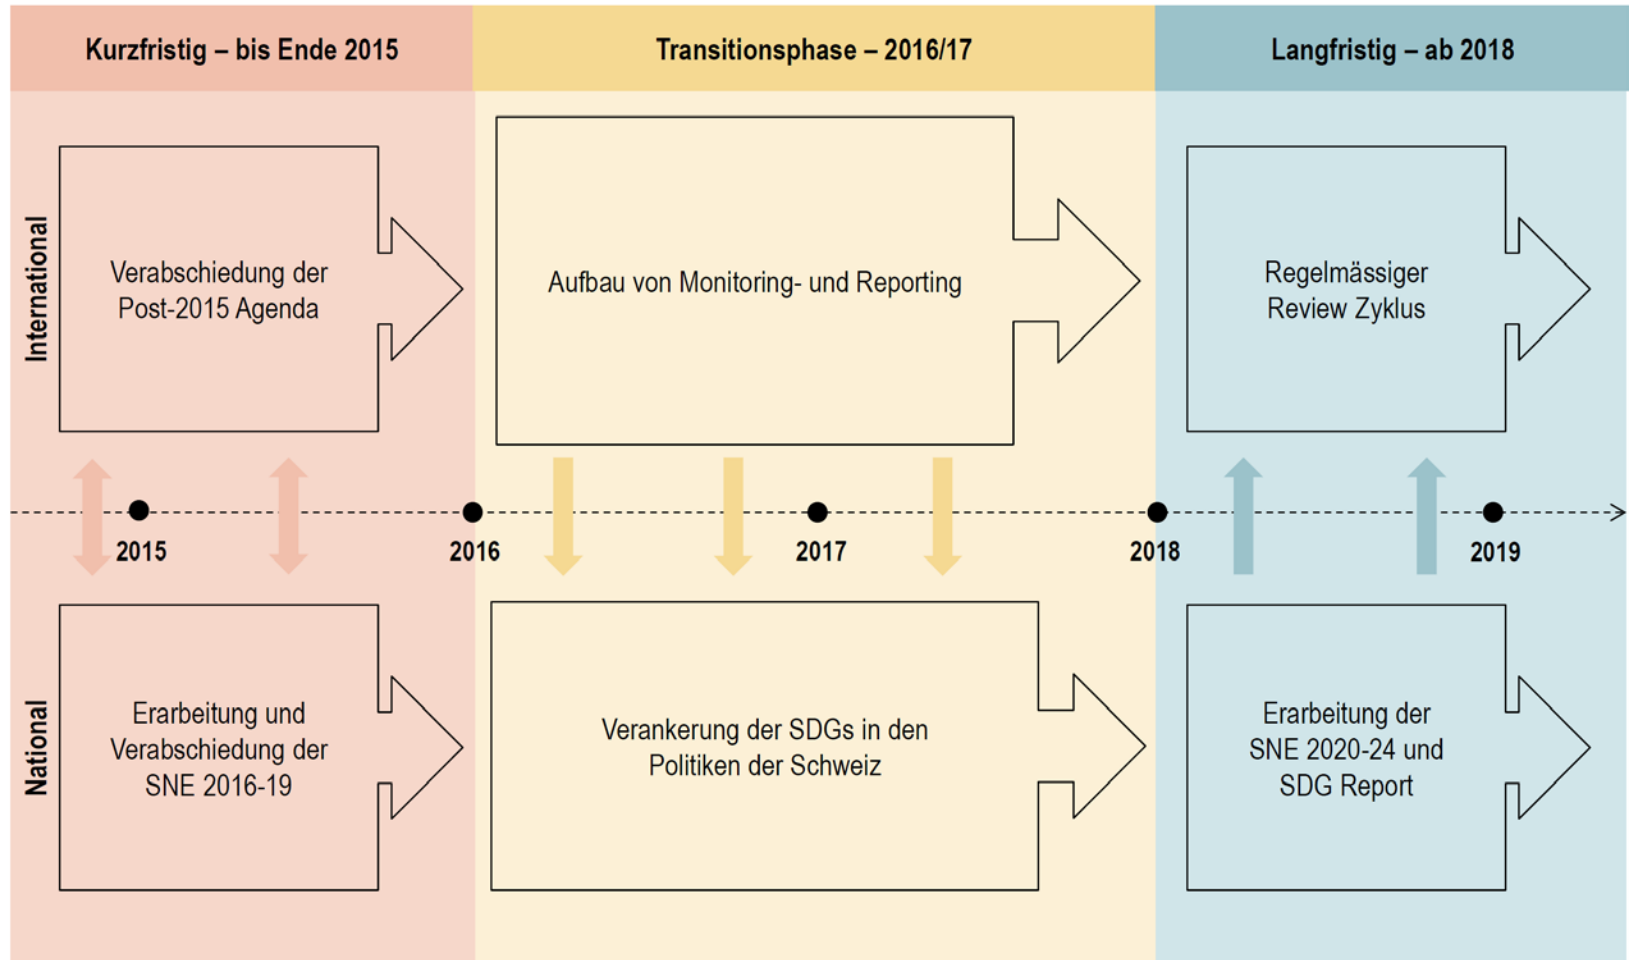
Kurzfristig – bis Ende 2015

Transitionsphase – 2016/17

Langfristig – ab 2018

International

Verabschiedung der Post-2015 Agenda

Aufbau von Monitoring- und Reporting

Regelmässiger Review Zyklus

2015

2016

2017

2018

2019

National

Erarbeitung und Verabschiedung der SNE 2016-19

Verankerung der SDGs in den Politiken der Schweiz

Erarbeitung der SNE 2020-24 und SDG Report